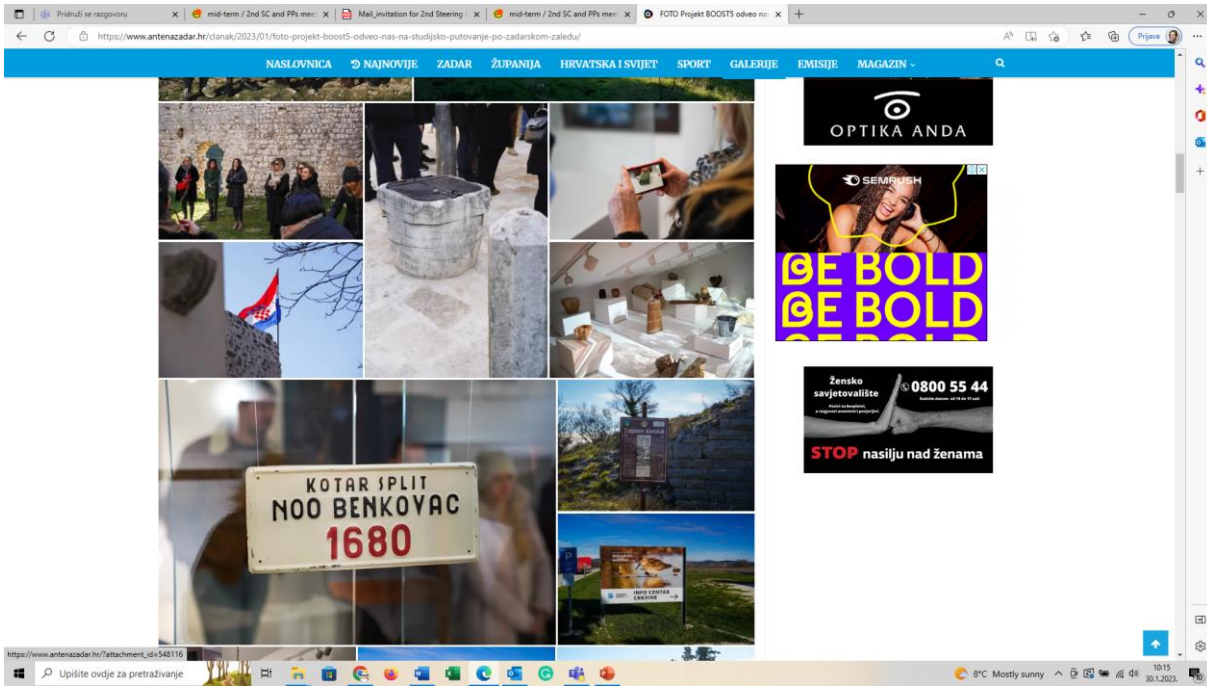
Pridruži se razgovoru | mid-term / 2nd SC and PPs mee | Mail_invitation for 2nd Steering | mid-term / 2nd SC and PPs mee | FOTO Projekt BOOST5 odveo na

https://www.antenazadar.hr/clanak/2023/01/foto-projekt-boost5-odveo-nas-na-studijsko-putovanje-po-zadarskom-zaledu/

Prijava

NASLOVNICA NAJNOVIJE ZADAR ŽUPANIJA HRVATSKA I SVIJET SPORT GALERIJE EMISIJE MAGAZIN

OPTIKA ANDA

SEMRUSH

BE BOLD
BE BOLD

Žensko savjetovalište 0800 55 44

STOP nasilju nad ženama

KOTAR SPLIT
NOO BENKOVAC
1680

INFO CENTAR CREVINE

https://www.antenazadar.hr/?attachment_id=548116

Upišite ovdje za pretraživanje

8°C Mostly sunny 10:15 30.1.2023.